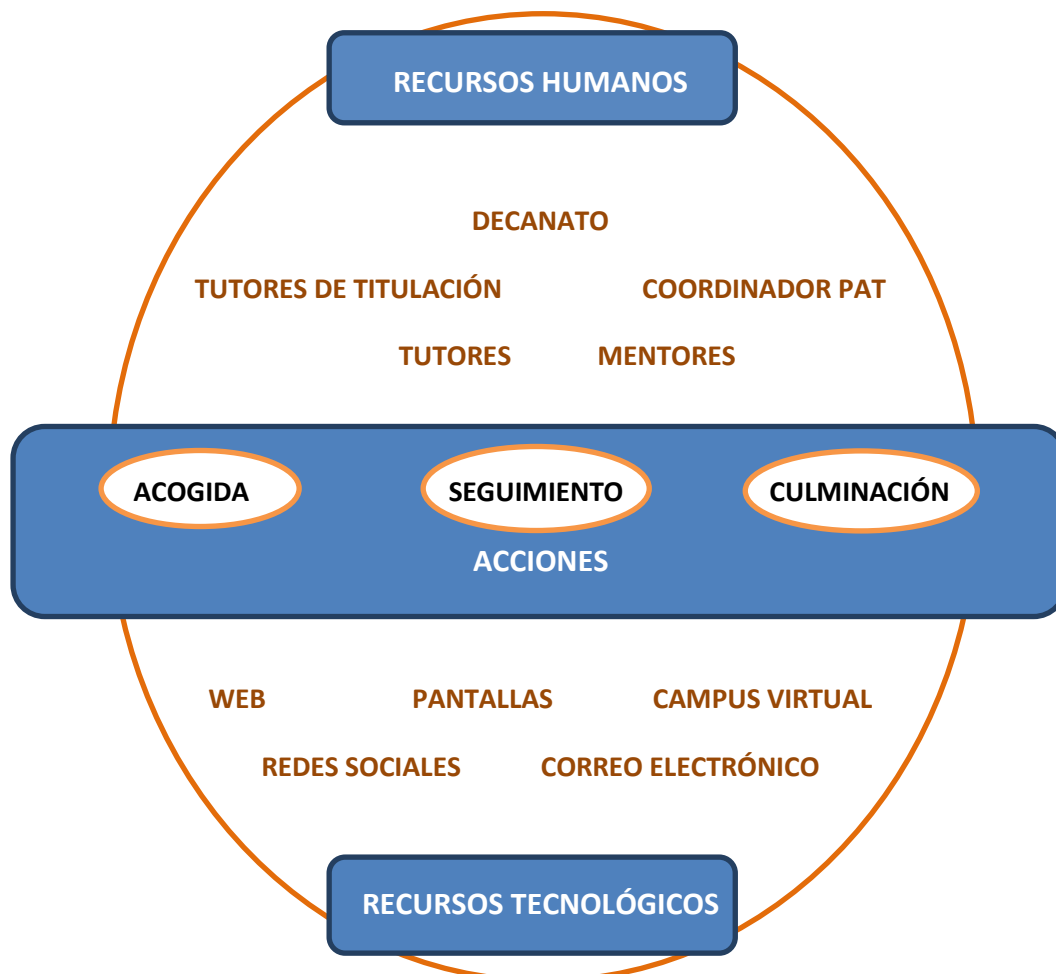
RECURSOS HUMANOS

DECANATO

TUTORES DE TITULACIÓN

COORDINADOR PAT

TUTORES

MENTORES

ACOGIDA

SEGUIMIENTO

CULMINACIÓN

ACCIONES

WEB

PANTALLAS

CAMPUS VIRTUAL

REDES SOCIALES

CORREO ELECTRÓNICO

RECURSOS TECNOLÓGICOS